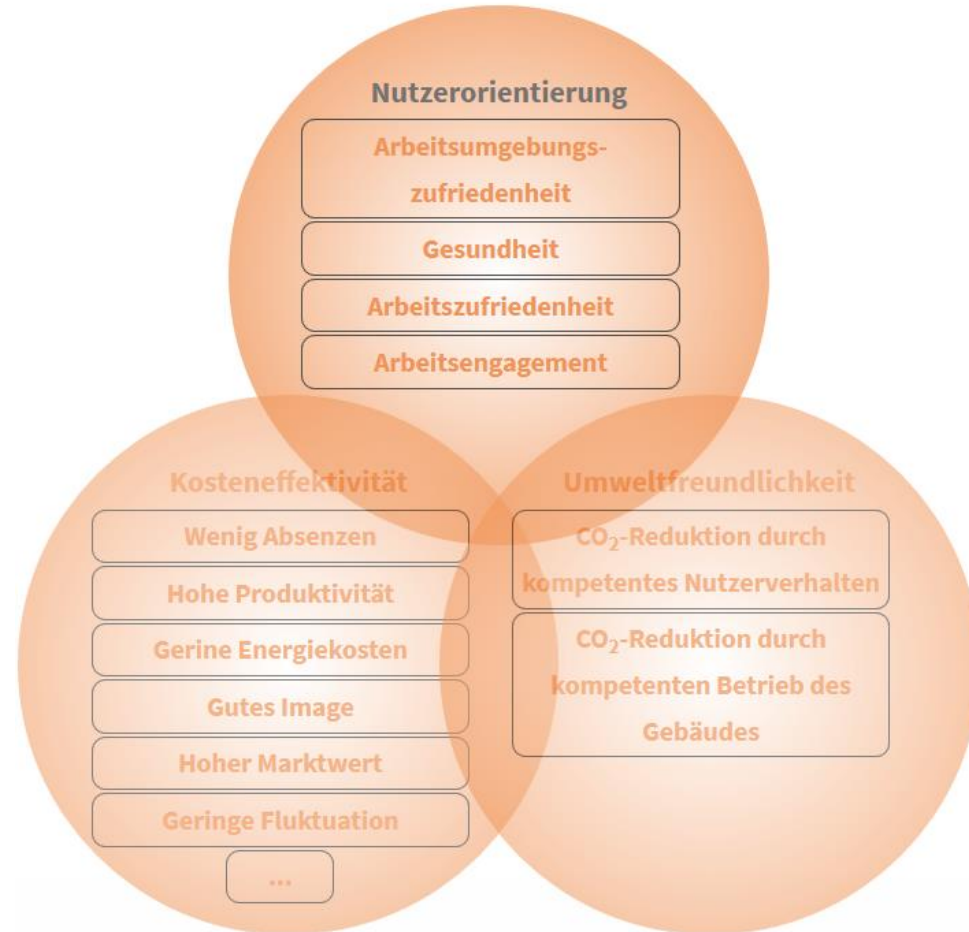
Nutzerorientierung

Arbeitsumgebungszufriedenheit

Gesundheit

Arbeitszufriedenheit

Arbeitsengagement

Kosteneffektivität

Wenig Absenzen

Hohe Produktivität

Gerine Energiekosten

Gutes Image

Hoher Marktwert

Geringe Fluktuation

...

Umweltfreundlichkeit

$CO_2$-Reduktion durch kompetentes Nutzerverhalten

$CO_2$-Reduktion durch kompetenten Betrieb des Gebäudes